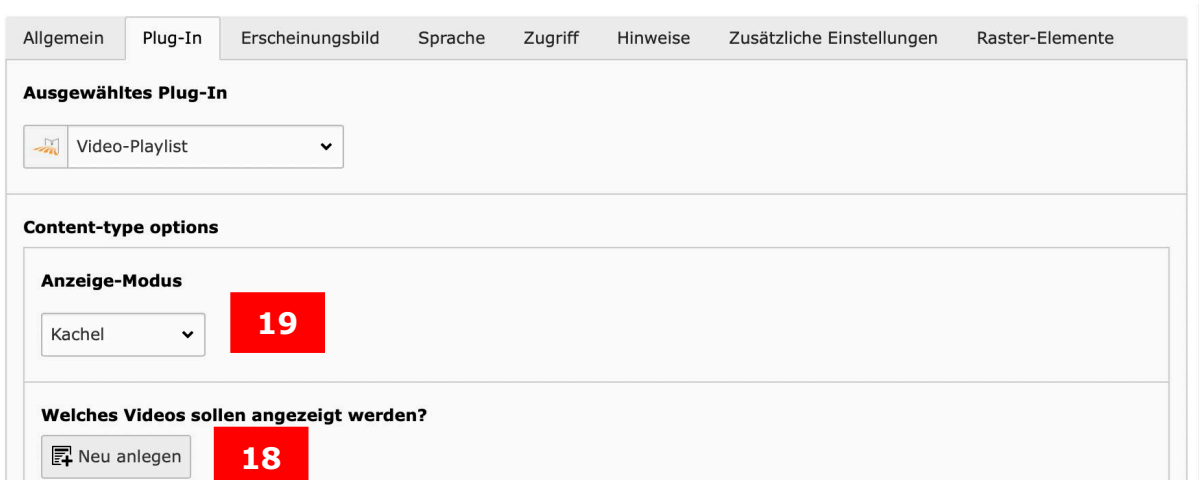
Allgemein Plug-In Erscheinungsbild Sprache Zugriff Hinweise Zusätzliche Einstellungen Raster-Elemente

Ausgewähltes Plug-In

Video-Playlist

Content-type options

Anzeige-Modus

Kachel

19

Welches Videos sollen angezeigt werden?

Neu anlegen

18